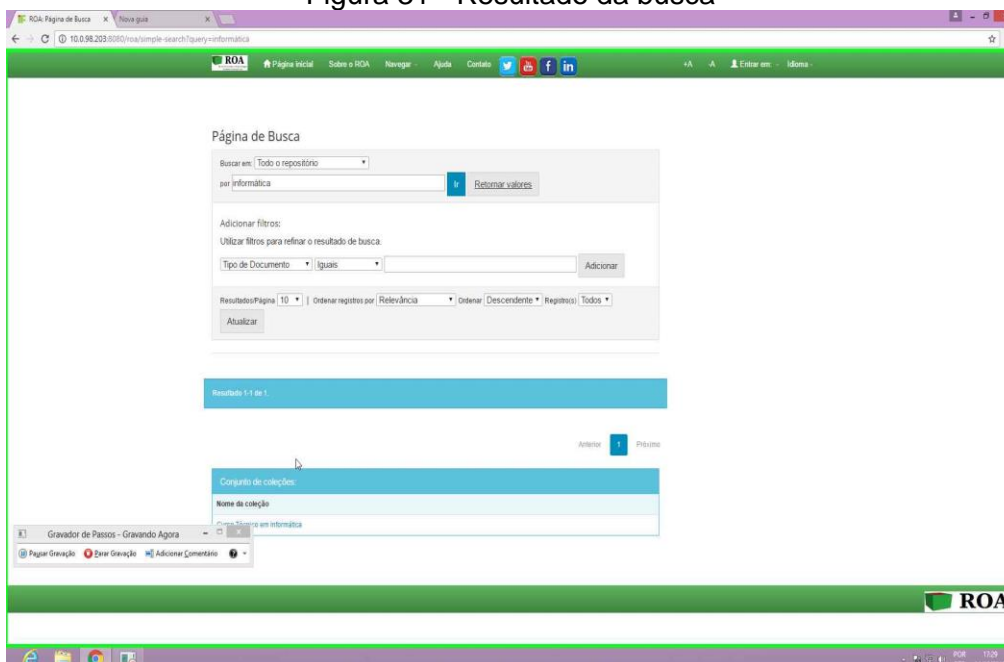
Figura 31 – Resultado da busca

ROA: Página de Busca × Nova guia ×

10.0.98.203:8080/roa/simple-search?query=informática

ROA Página inicial Sobre o ROA Navegar Ajuda Contato +A -A Entrar em: Idioma

Página de Busca

Buscar em: Todo o repositório

por informática Ir Retornar valores

Adicionar filtros:

Utilizar filtros para refinar o resultado de busca.

Tipo de Documento Iguais Adicionar

Resultados/Página 10 | Ordenar registros por Relevância Ordenar Descendente Registro(s) Todos

Atualizar

Resultado 1-1 de 1.

Anterior 1 Próximo

Conjunto de coleções:

Nome da coleção

Curso Técnico em Informática

Gravador de Passos - Gravando Agora

Pausar Gravação Parar Gravação Adicionar Comentário

ROA

POR 17:29